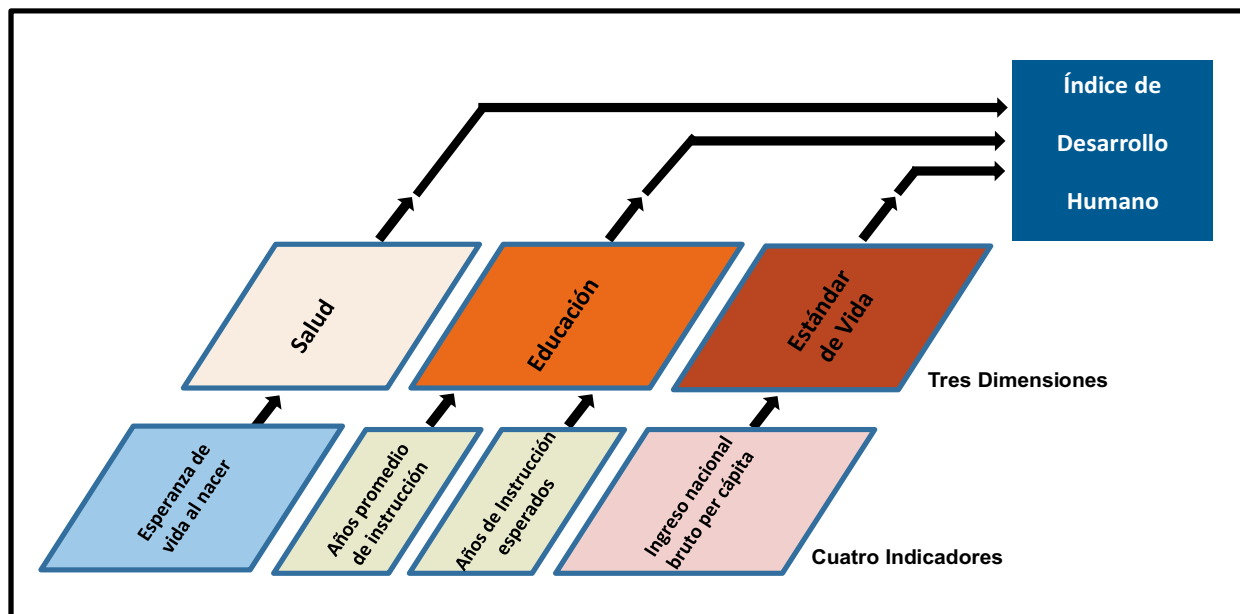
Índice de

Desarrollo

Humano

Salud

Educación

Estándar de Vida

Tres Dimensiones

Esperanza de vida al nacer

Años promedio de instrucción

Años de Instrucción esperados

Ingreso nacional bruto per cápita

Cuatro Indicadores